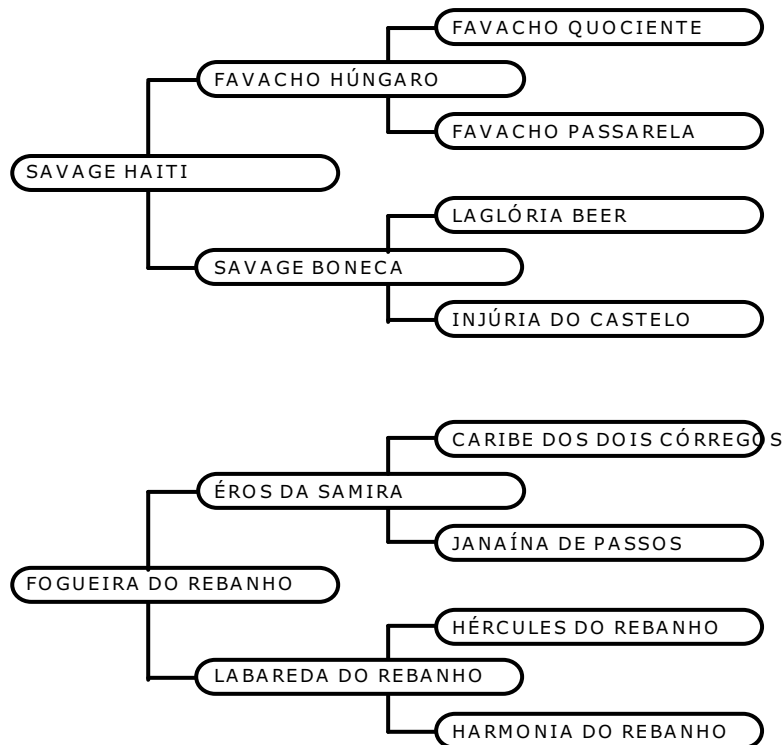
SAVAGE HAITI

FAVACHO HÚNGARO

FAVACHO QUOCIENTE

FAVACHO PASSARELA

SAVAGE BONECA

LAGLÓRIA BEER

INJÚRIA DO CASTELO

FOGUEIRA DO REBANHO

ÉROS DA SAMIRA

CARIBE DOS DOIS CÓRREGOS

JANAÍNA DE PASSOS

LABAREDA DO REBANHO

HÉRCULES DO REBANHO

HARMONIA DO REBANHO